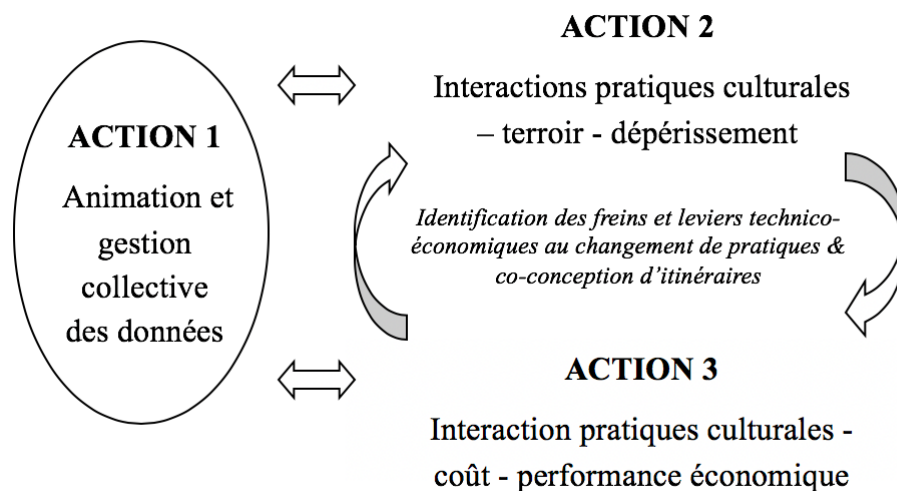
ACTION 1

Animation et gestion collective des données

ACTION 2

Interactions pratiques culturales – terroir - dépérissement

*Identification des freins et leviers technico-économiques au changement de pratiques & co-conception d'itinéraires*

ACTION 3

Interaction pratiques culturales - coût - performance économique